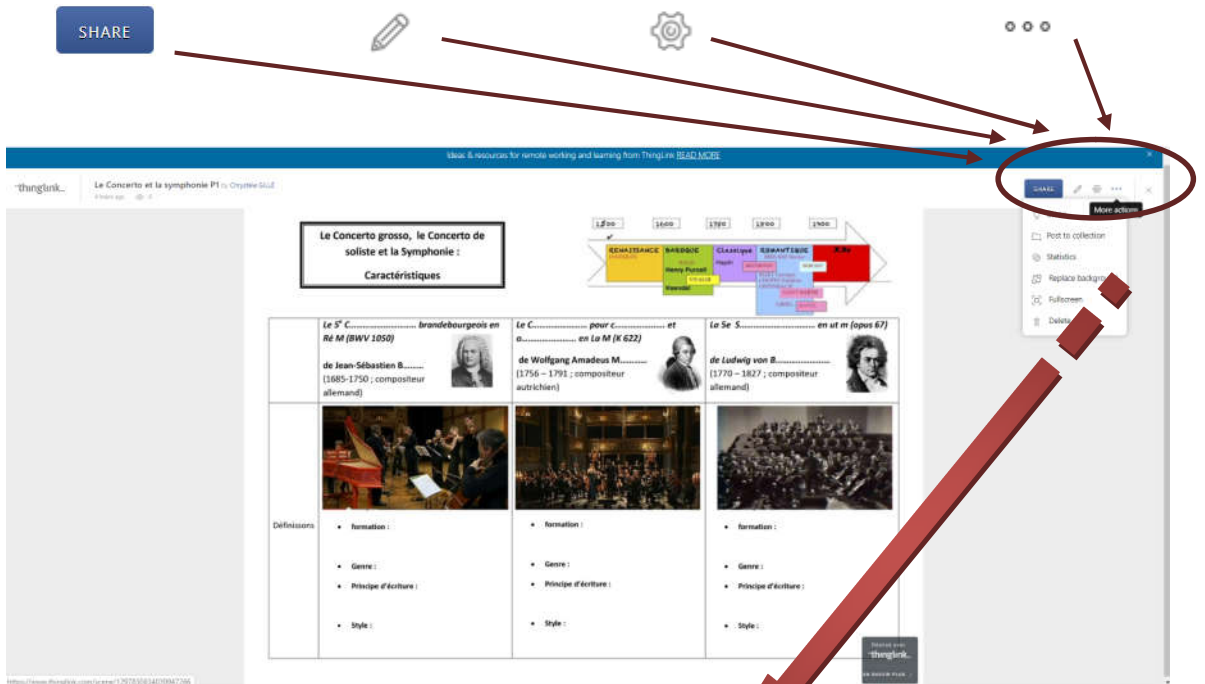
SHARE

Ideas & resources for remote working and learning from ThingLink READ MORE

thinglink

Le Concerto et la symphonie P1 by Chrystèle GILLE

SHARE

More actions

Post to collection

Statistics

Replace backgro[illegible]

Fullscreen

Delete

Le Concerto grosso, le Concerto de soliste et la Symphonie : Caractéristiques

1500 1600 1700 1800 1900

RENAISSANCE BAROQUE Classique ROMANTIQUE XXe

Henry Purcell

Vivaldi

Haydn

| | Le 5e C…………………… brandebourgeois en Ré M (BWV 1050) de Jean-Sébastien B……… (1685-1750 ; compositeur allemand) | Le C………………… pour c……………… et o………………… en La M (K 622) de Wolfgang Amadeus M……….. (1756 – 1791 ; compositeur autrichien) | La 5e S………………………… en ut m (opus 67) de Ludwig von B………………… (1770 – 1827 ; compositeur allemand) |
|---|---|---|---|
| | | | |
| Définissons | • formation : • Genre : • Principe d'écriture : • Style : | • formation : • Genre : • Principe d'écriture : • Style : | • formation : • Genre : • Principe d'écriture : • Style : |

thinglink

https://www.thinglink.com/scene/1297830334039947266